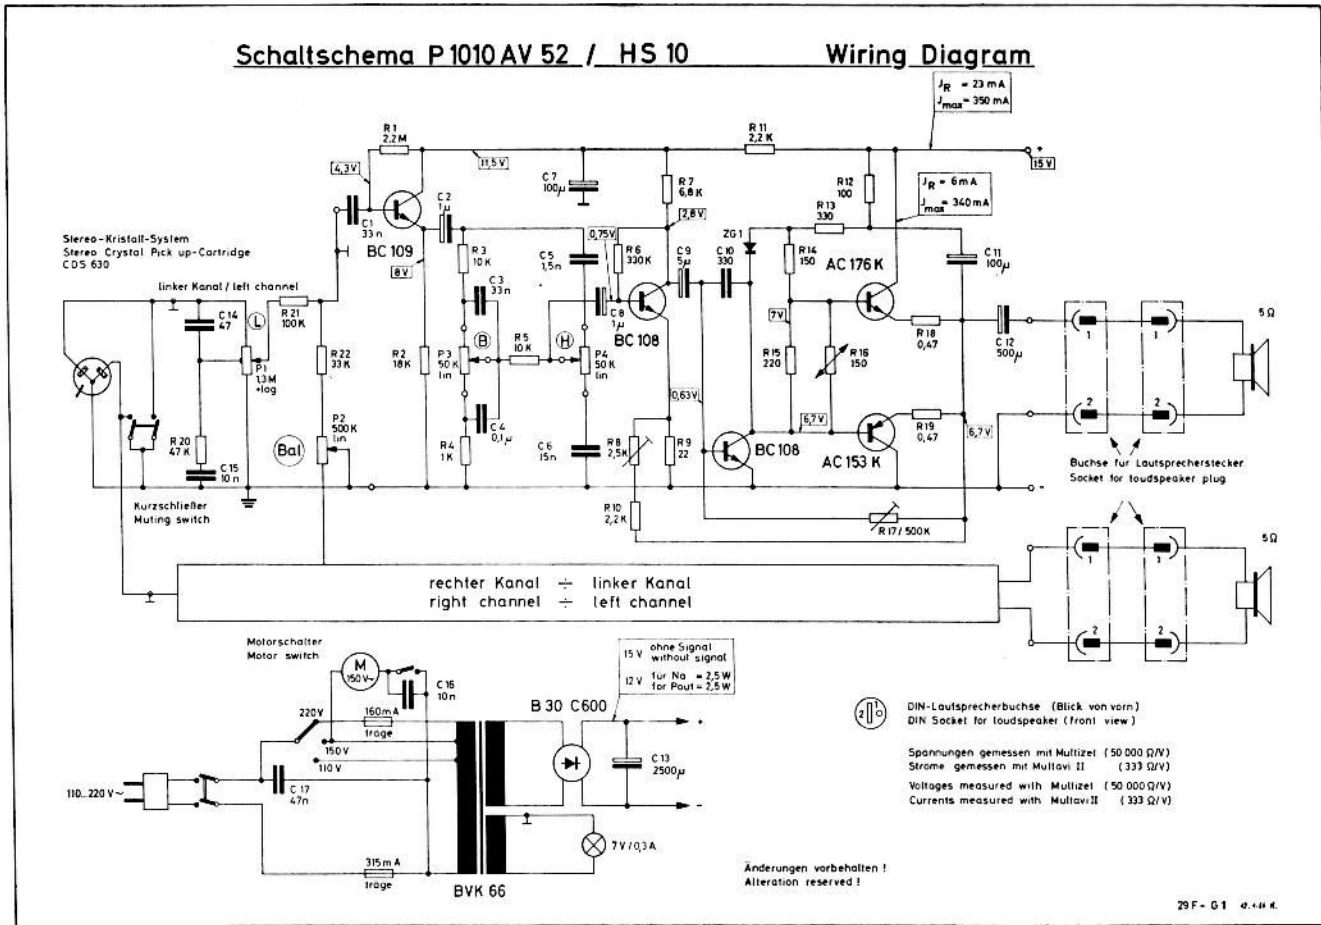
Schaltschema P 1010 AV 52 / HS 10 Wiring Diagram

$J_R$ = 23 mA
$J_{max}$ = 350 mA

R 1 2,2 M
4,3 V
11,5 V
R 11 2,2 K
+ 15 V
C 7 100μ
R 7 6,8 K
R 12 100
$J_R$ = 6 mA
$J_{max}$ = 340 mA
R 13 330
2,8 V
C 1 33 n
BC 109
C 2 1μ
ZG 1
C 11 100μ
Stereo-Kristall-System
Stereo Crystal Pick up-Cartridge
CDS 630
R 3 10 K
C 5 1,5 n
0,75 V
R 6 330 K
C 9 5μ
C 10 330
R 14 150
AC 176 K
8 V
C 3 33 n
linker Kanal / left channel
R 21 100 K
C 14 47
L
C 8 1μ
BC 108
7 V
R 18 0,47
C 12 500μ
5 Ω
B
H
R 5 10 K
P 1 1,3 M +log
R 22 33 K
R 2 18 K
P 3 50 K lin
P 4 50 K lin
R 15 220
R 16 150
1
1
0,63 V
6,7 V
2
2
R 20 47 K
C 4 0,1μ
R 19 0,47
6,7 V
Bal
P 2 500 K lin
R 4 1 K
C 6 15 n
R 8 2,5 K
R 9 22
BC 108
AC 153 K
C 15 10 n
Buchse für Lautsprecherstecker
Socket for loudspeaker plug
R 10 2,2 K
Kurzschließer
Muting switch
R 17 / 500 K
-
5 Ω
1
1
rechter Kanal ÷ linker Kanal
right channel ÷ left channel
2
2
Motorschalter
Motor switch
M 150 V~
C 16 10 n
15 V ohne Signal without signal
12 V für Na = 2,5 W for Pout = 2,5 W
B 30 C600
220 V
160 mA träge
150 V
110 V
DIN-Lautsprecherbuchse (Blick von vorn)
DIN Socket for loudspeaker (front view)
C 13 2500μ
110...220 V~
C 17 47n
Spannungen gemessen mit Multizet (50 000 Ω/V)
Ströme gemessen mit Multavi II (333 Ω/V)
Voltages measured with Multizet (50 000 Ω/V)
Currents measured with Multavi II (333 Ω/V)
7 V / 0,3 A
315 mA träge
BVK 66
Änderungen vorbehalten !
Alteration reserved !
29 F - G 1 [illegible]